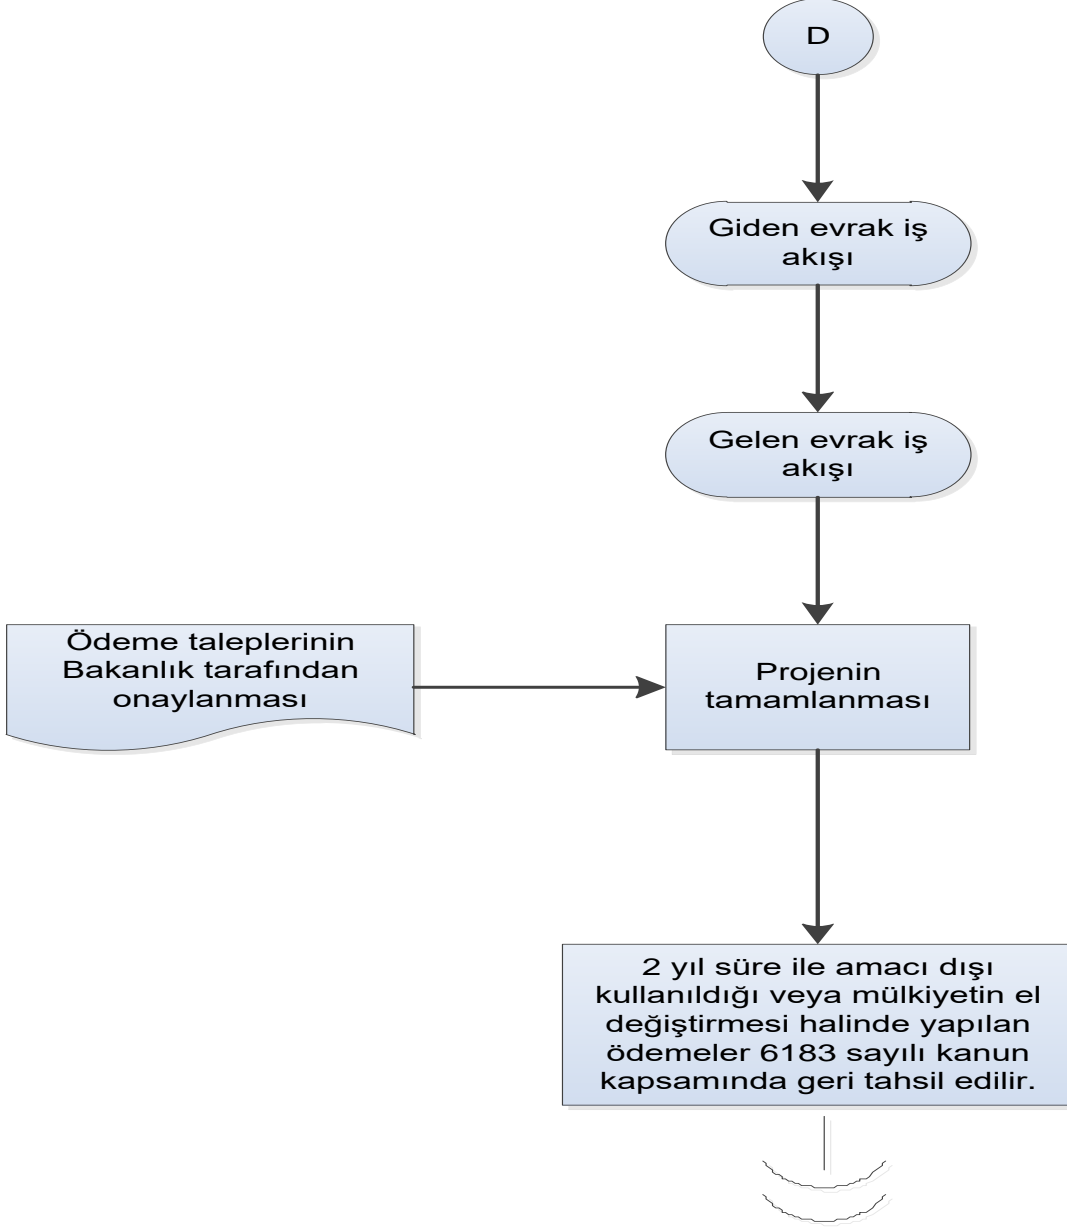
D

Giden evrak iş akışı

Gelen evrak iş akışı

Ödeme taleplerinin Bakanlık tarafından onaylanması

Projenin tamamlanması

2 yıl süre ile amacı dışı kullanıldığı veya mülkiyetin el değiştirmesi halinde yapılan ödemeler 6183 sayılı kanun kapsamında geri tahsil edilir.